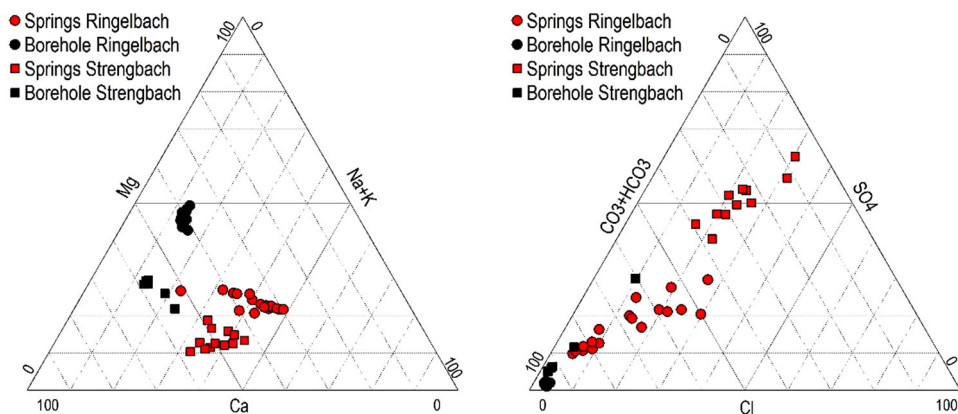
Springs Ringelbach
Borehole Ringelbach
Springs Strengbach
Borehole Strengbach

100
0
Mg
Na+K
0
100
100
Ca
0

Springs Ringelbach
Borehole Ringelbach
Springs Strengbach
Borehole Strengbach

0
100
CO3+HCO3
SO4
100
0
0
Cl
100